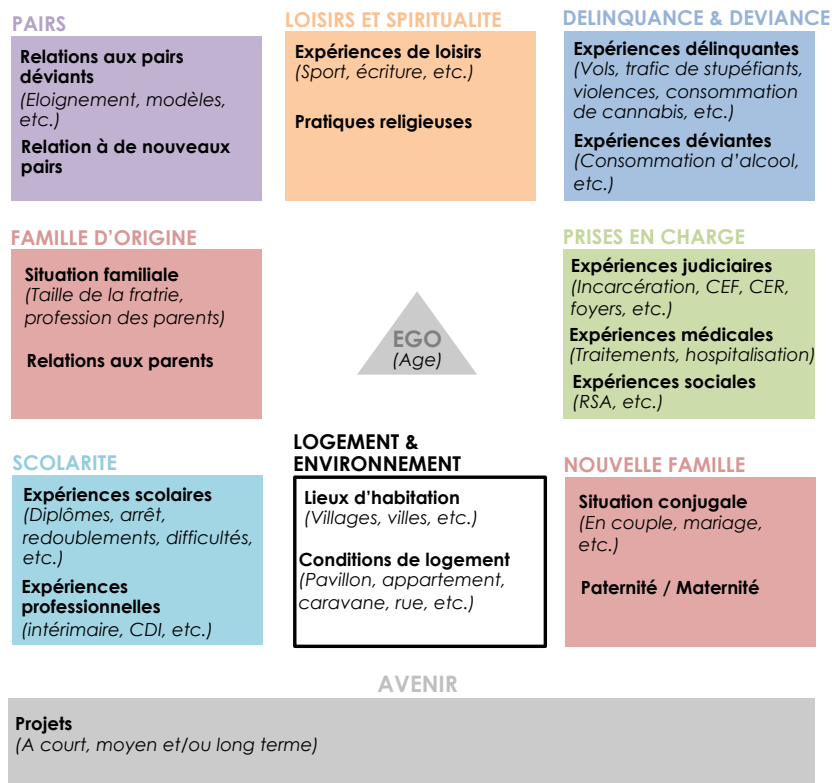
PAIRS

Relations aux pairs déviants
(Eloignement, modèles, etc.)

Relation à de nouveaux pairs

LOISIRS ET SPIRITUALITE

Expériences de loisirs
(Sport, écriture, etc.)

Pratiques religieuses

DELINQUANCE & DEVIANCE

Expériences délinquantes
(Vols, trafic de stupéfiants, violences, consommation de cannabis, etc.)

Expériences déviantes
(Consommation d'alcool, etc.)

FAMILLE D'ORIGINE

Situation familiale
(Taille de la fratrie, profession des parents)

Relations aux parents

EGO
(Age)

PRISES EN CHARGE

Expériences judiciaires
(Incarcération, CEF, CER, foyers, etc.)

Expériences médicales
(Traitements, hospitalisation)

Expériences sociales
(RSA, etc.)

SCOLARITE

Expériences scolaires
(Diplômes, arrêt, redoublements, difficultés, etc.)

Expériences professionnelles
(intérimaire, CDI, etc.)

LOGEMENT & ENVIRONNEMENT

Lieux d'habitation
(Villages, villes, etc.)

Conditions de logement
(Pavillon, appartement, caravane, rue, etc.)

NOUVELLE FAMILLE

Situation conjugale
(En couple, mariage, etc.)

Paternité / Maternité

AVENIR

Projets
(A court, moyen et/ou long terme)